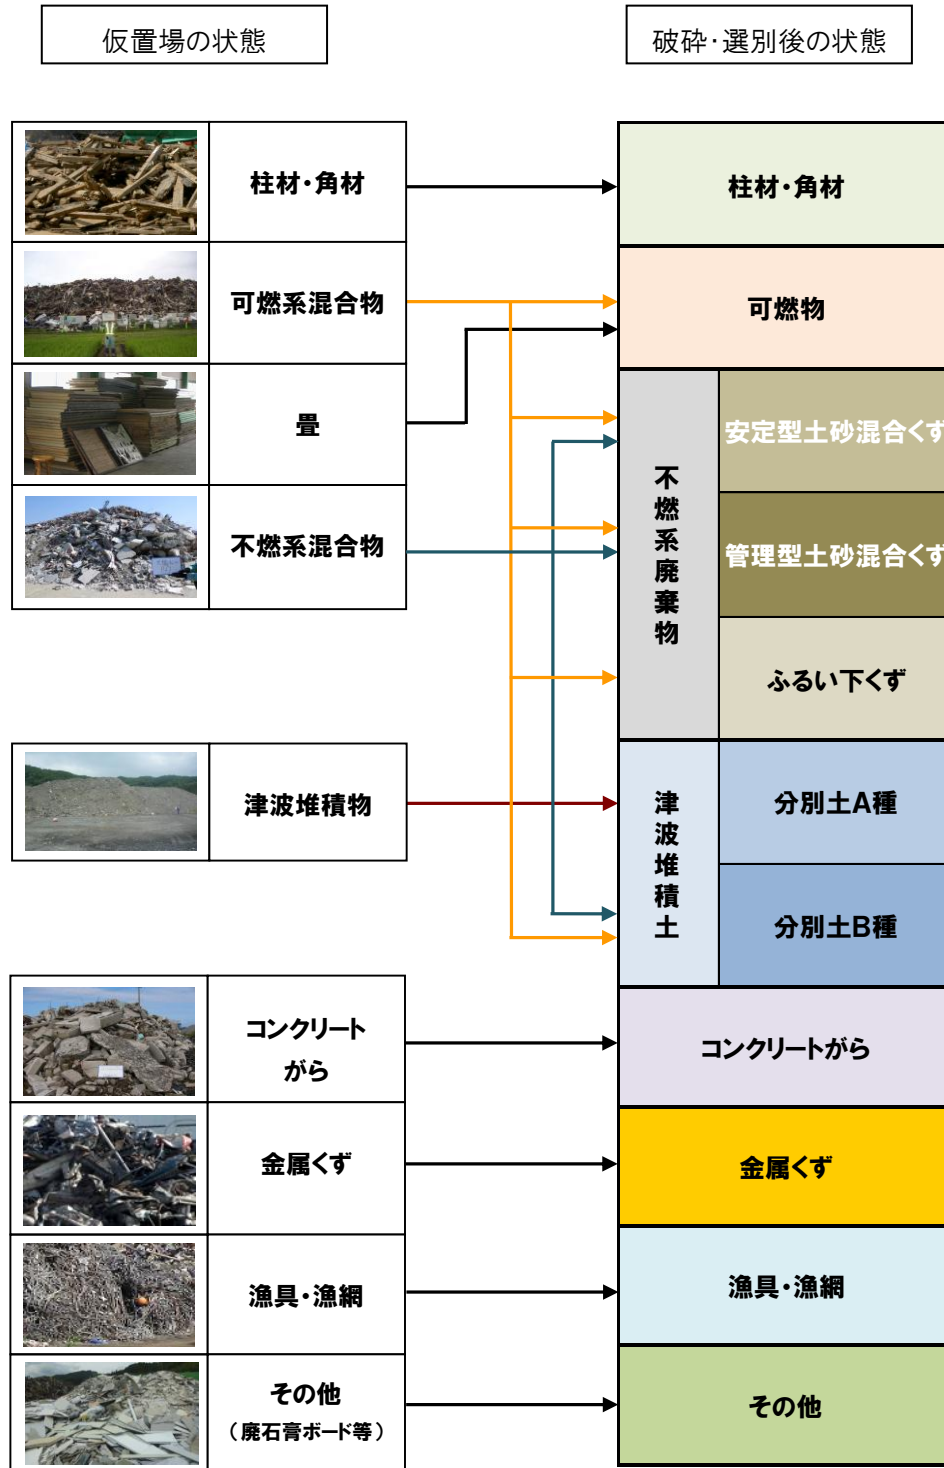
仮置場の状態

破砕･選別後の状態

柱材･角材

可燃系混合物

畳

不燃系混合物

津波堆積物

コンクリートがら

金属くず

漁具･漁網

その他
（廃石膏ボード等）

柱材･角材

可燃物

不燃系廃棄物

安定型土砂混合くず

管理型土砂混合くず

ふるい下くず

津波堆積土

分別土A種

分別土B種

コンクリートがら

金属くず

漁具･漁網

その他